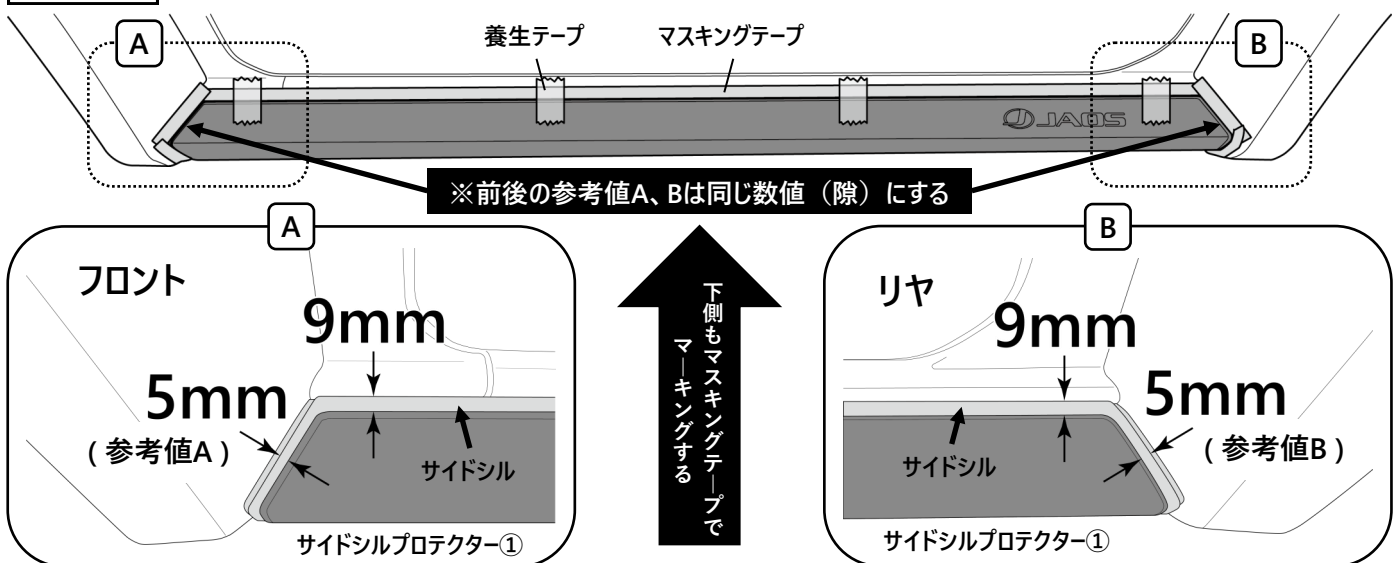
A

養生テープ

マスキングテープ

B

JAOS

※前後の参考値A、Bは同じ数値（隙）にする

A

フロント

9mm

5mm

（参考値A）

サイドシル

サイドシルプロテクター①

下側もマスキングテープでマーキングする

B

リヤ

9mm

5mm

（参考値B）

サイドシル

サイドシルプロテクター①